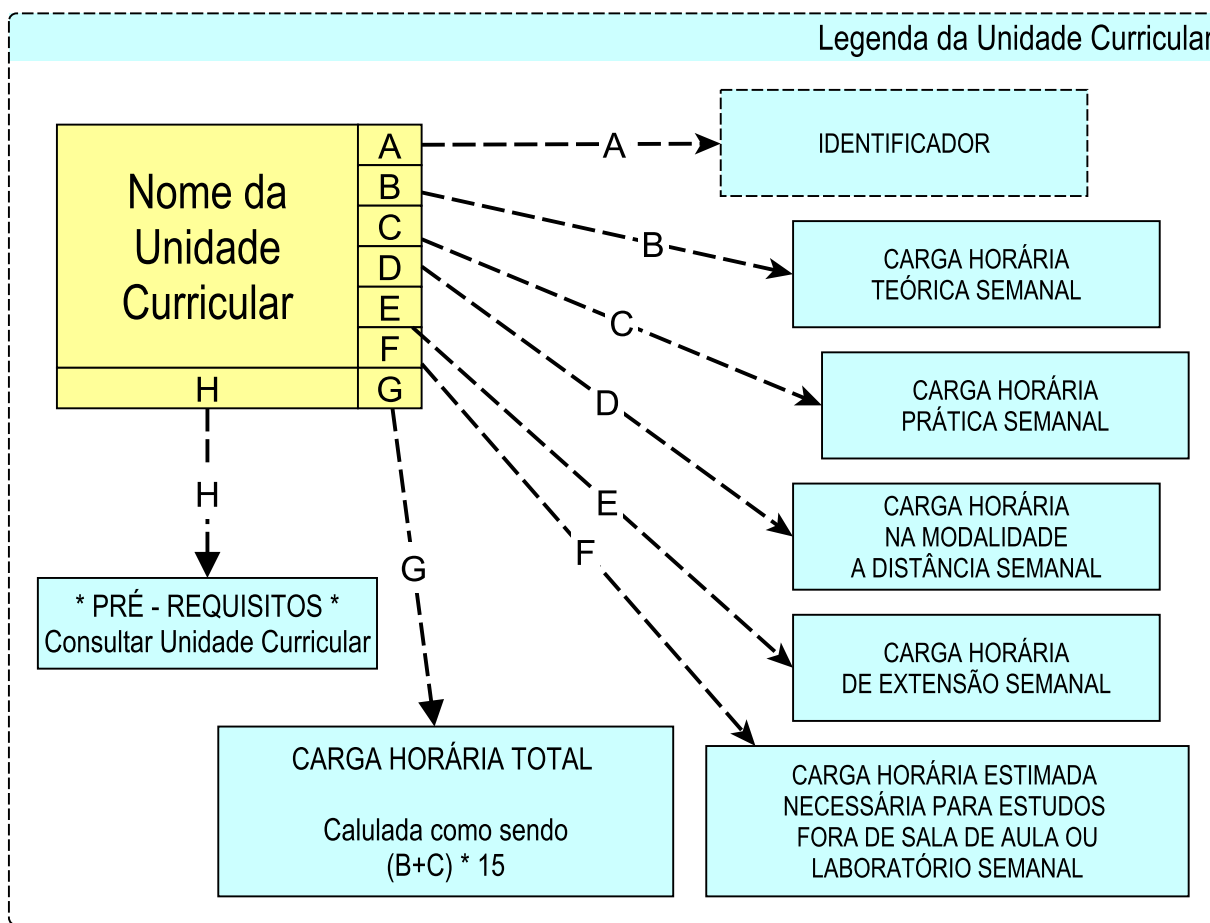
Legenda da Unidade Curricular

Nome da Unidade Curricular

A
B
C
D
E
F
H
G

A
IDENTIFICADOR

B
CARGA HORÁRIA TEÓRICA SEMANAL

C
CARGA HORÁRIA PRÁTICA SEMANAL

D
CARGA HORÁRIA NA MODALIDADE A DISTÂNCIA SEMANAL

E
CARGA HORÁRIA DE EXTENSÃO SEMANAL

F
CARGA HORÁRIA ESTIMADA NECESSÁRIA PARA ESTUDOS FORA DE SALA DE AULA OU LABORATÓRIO SEMANAL

H
* PRÉ - REQUISITOS *
Consultar Unidade Curricular

G
CARGA HORÁRIA TOTAL

Calulada como sendo
(B+C) * 15